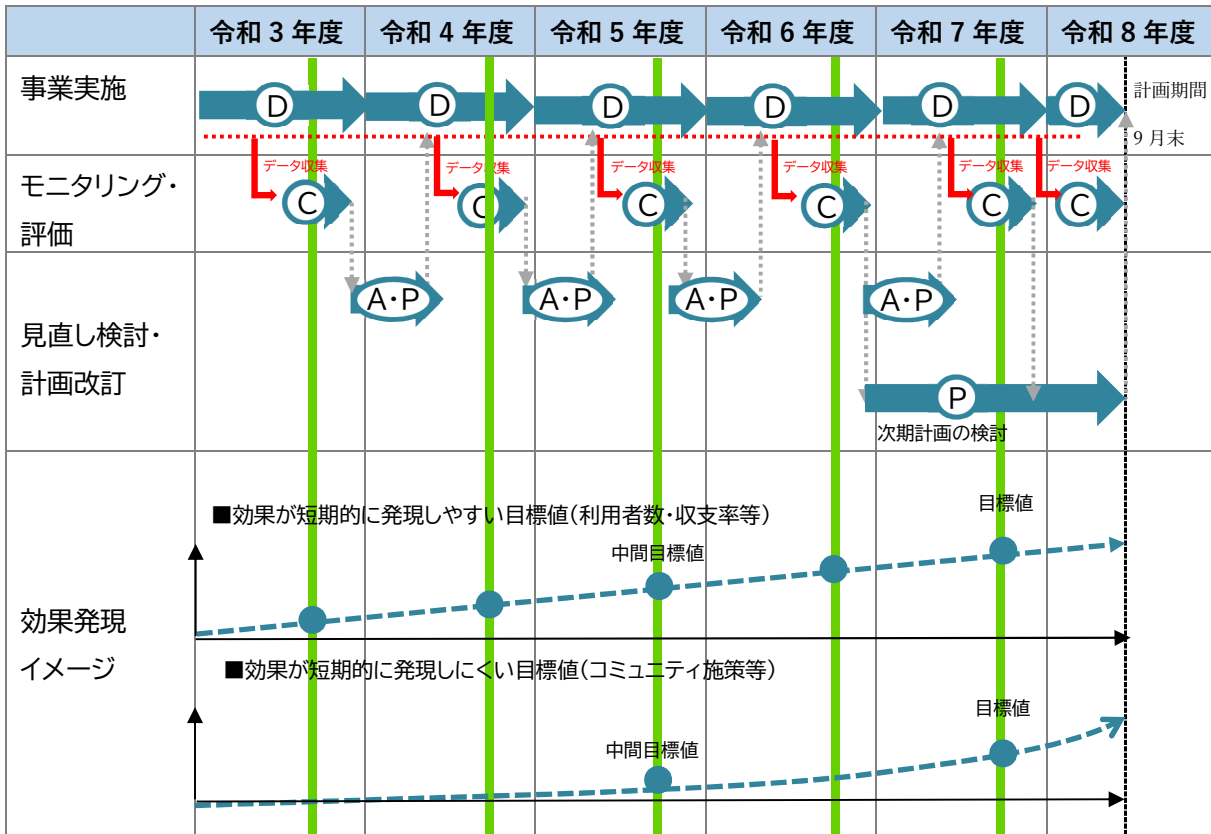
| | 令和３年度 | 令和４年度 | 令和５年度 | 令和６年度 | 令和７年度 | 令和８年度 |
|---|---|---|---|---|---|---|
| 事業実施 | D | D | D | D | D | D |
| モニタリング・評価 | C | C | C | C | C | C |
| 見直し検討・計画改訂 | A・P | A・P | A・P | | A・P | |
| 効果発現イメージ | | | | | | |

計画期間
９月末

データ収集
データ収集
データ収集
データ収集
データ収集
データ収集

P
次期計画の検討

■効果が短期的に発現しやすい目標値（利用者数・収支率等）
中間目標値
目標値

■効果が短期的に発現しにくい目標値（コミュニティ施策等）
中間目標値
目標値